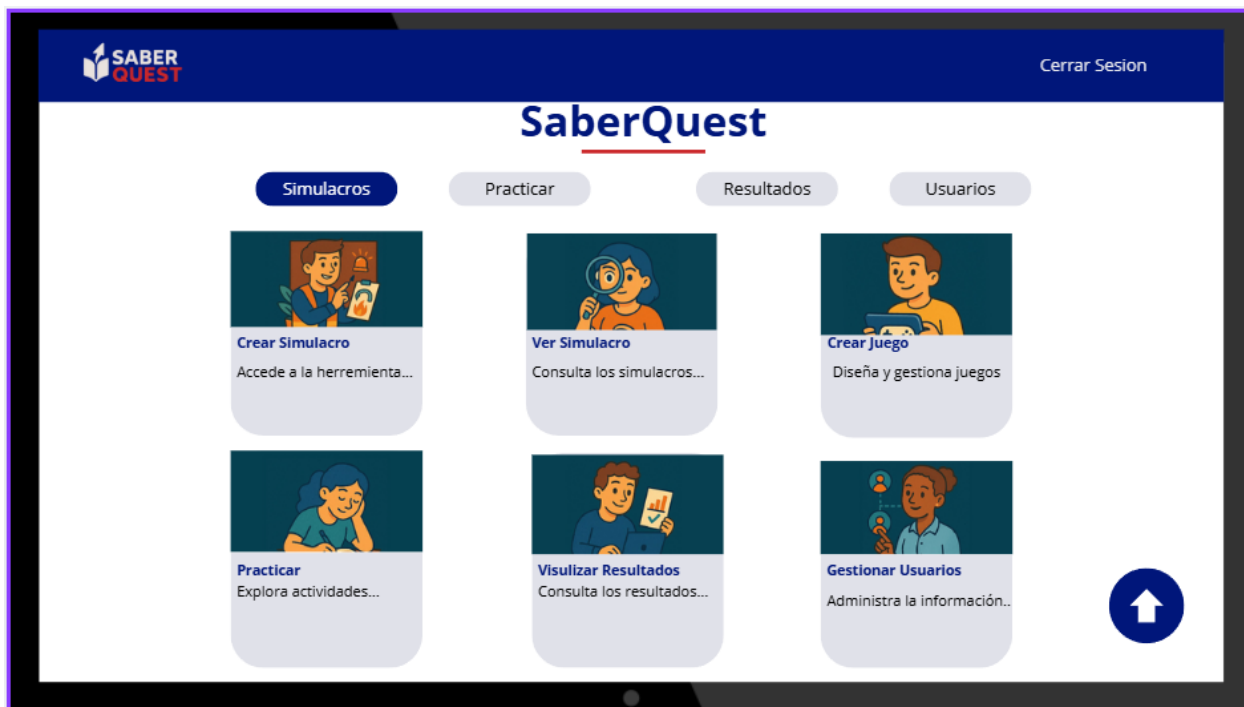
SABER QUEST

Cerrar Sesion

SaberQuest

Simulacros

Practicar

Resultados

Usuarios

Crear Simulacro
Accede a la herramienta...

Ver Simulacro
Consulta los simulacros...

Crear Juego
Diseña y gestiona juegos

Practicar
Explora actividades...

Visulizar Resultados
Consulta los resultados...

Gestionar Usuarios
Administra la información..